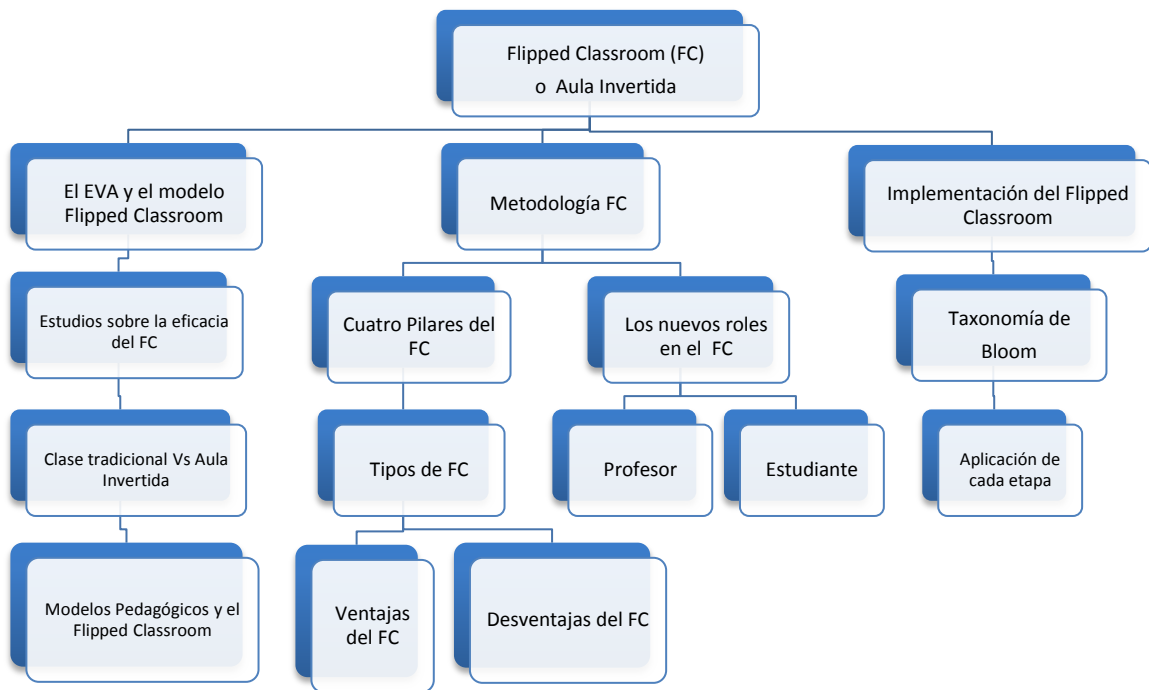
Flipped Classroom (FC)
o Aula Invertida

El EVA y el modelo Flipped Classroom

Metodología FC

Implementación del Flipped Classroom

Estudios sobre la eficacia del FC

Cuatro Pilares del FC

Los nuevos roles en el FC

Taxonomía de Bloom

Clase tradicional Vs Aula Invertida

Tipos de FC

Profesor

Estudiante

Aplicación de cada etapa

Modelos Pedagógicos y el Flipped Classroom

Ventajas del FC

Desventajas del FC